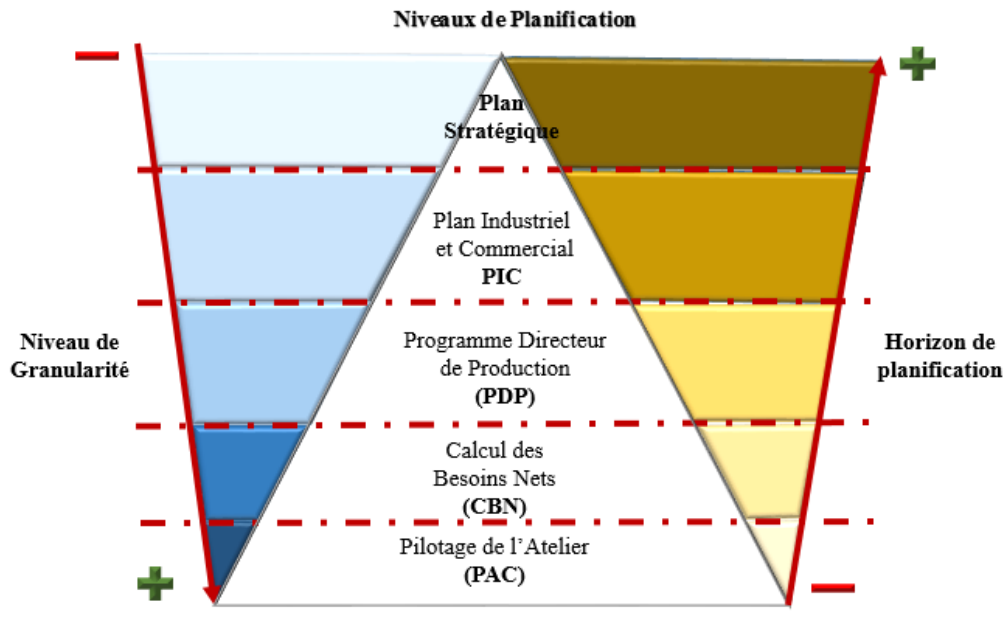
Niveaux de Planification

Plan Stratégique

Plan Industriel et Commercial
PIC

Programme Directeur de Production
(PDP)

Calcul des Besoins Nets
(CBN)

Pilotage de l'Atelier
(PAC)

Niveau de Granularité

Horizon de planification